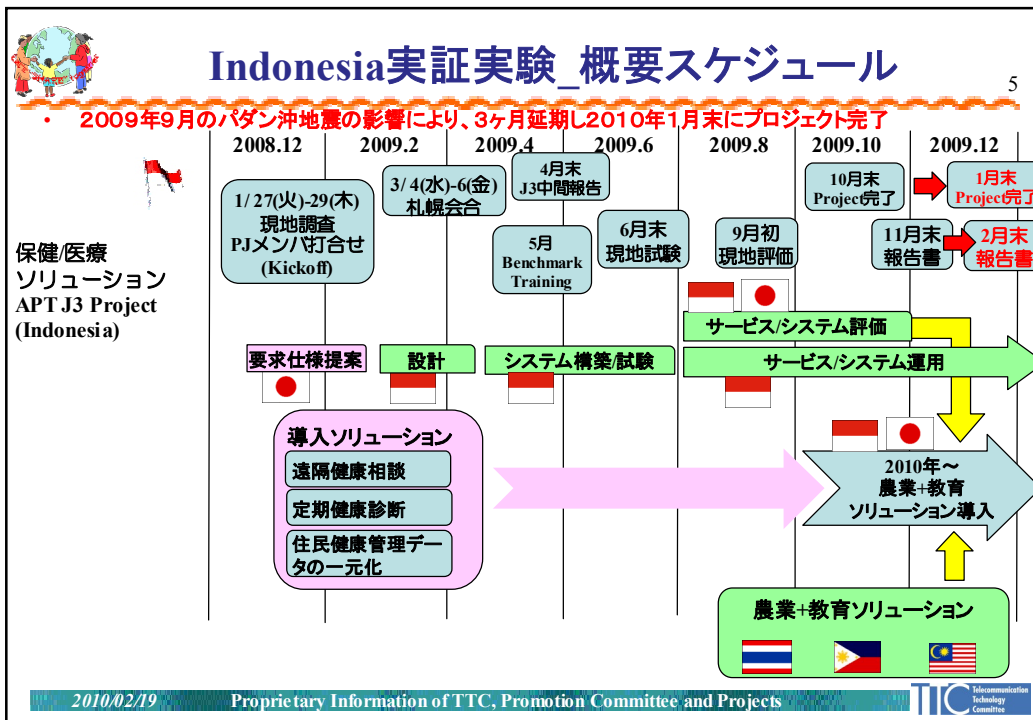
Indonesia実証実験_概要スケジュール

5

・ 2009年9月のパダン沖地震の影響により、3ヶ月延期し2010年1月末にプロジェクト完了

2008.12 2009.2 2009.4 2009.6 2009.8 2009.10 2009.12

保健/医療
ソリューション
APT J3 Project
(Indonesia)

1/27(火)-29(木)
現地調査
PJメンバ打合せ
(Kickoff)

3/4(水)-6(金)
札幌会合

4月末
J3中間報告

5月
Benchmark
Training

6月末
現地試験

9月初
現地評価

10月末
Project完了

1月末
Project完了

11月末
報告書

2月末
報告書

要求仕様提案

設計

システム構築/試験

サービス/システム評価

サービス/システム運用

導入ソリューション

遠隔健康相談

定期健康診断

住民健康管理データの一元化

2010年～
農業+教育
ソリューション導入

農業+教育ソリューション

2010/02/19 Proprietary Information of TTC, Promotion Committee and Projects

TTC Telecommunication Technology Committee